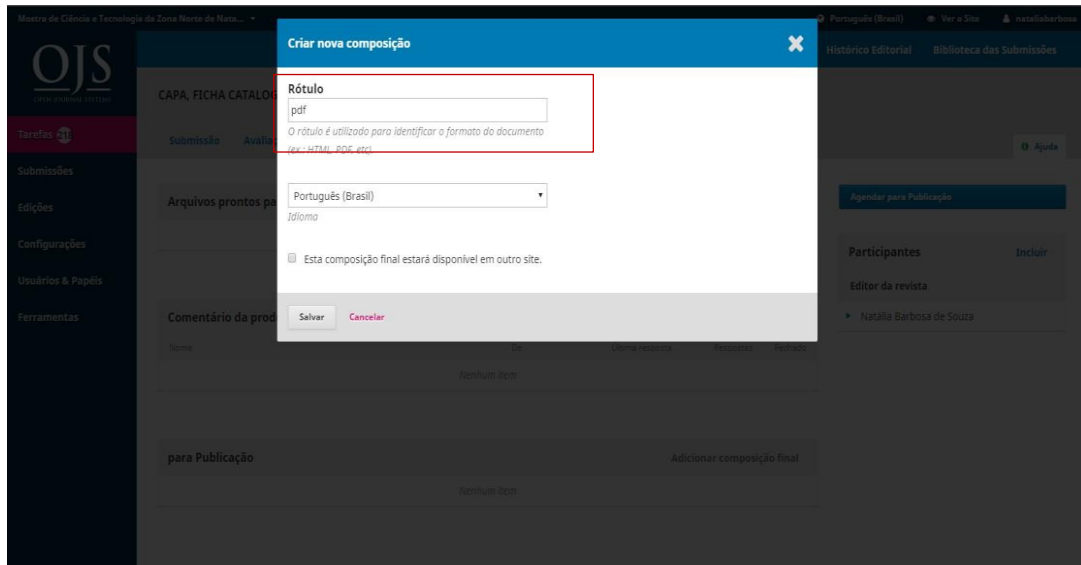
Mostra de Ciência e Tecnologia da Zona Norte de Nata... ▾

Português (Brasil) Ver o Site nataliabarbosa

OJS
OPEN JOURNAL SYSTEMS

Histórico Editorial Biblioteca das Submissões

Tarefas 21

Submissões

Edições

Configurações

Usuários & Papéis

Ferramentas

CAPA, FICHA CATALOG

Submissão Avalia

Ajuda

Arquivos prontos pa

Agendar para Publicação

Participantes Incluir

Editor da revista

▸ Natália Barbosa de Souza

Comentário da prod

Nome De Última resposta Respostas Fechado

Nenhum item

para Publicação

Adicionar composição final

Nenhum item

Criar nova composição

Rótulo

pdf

O rótulo é utilizado para identificar o formato do documento (ex.: HTML, PDF, etc)

Português (Brasil)

Idioma

Esta composição final estará disponível em outro site.

Salvar Cancelar